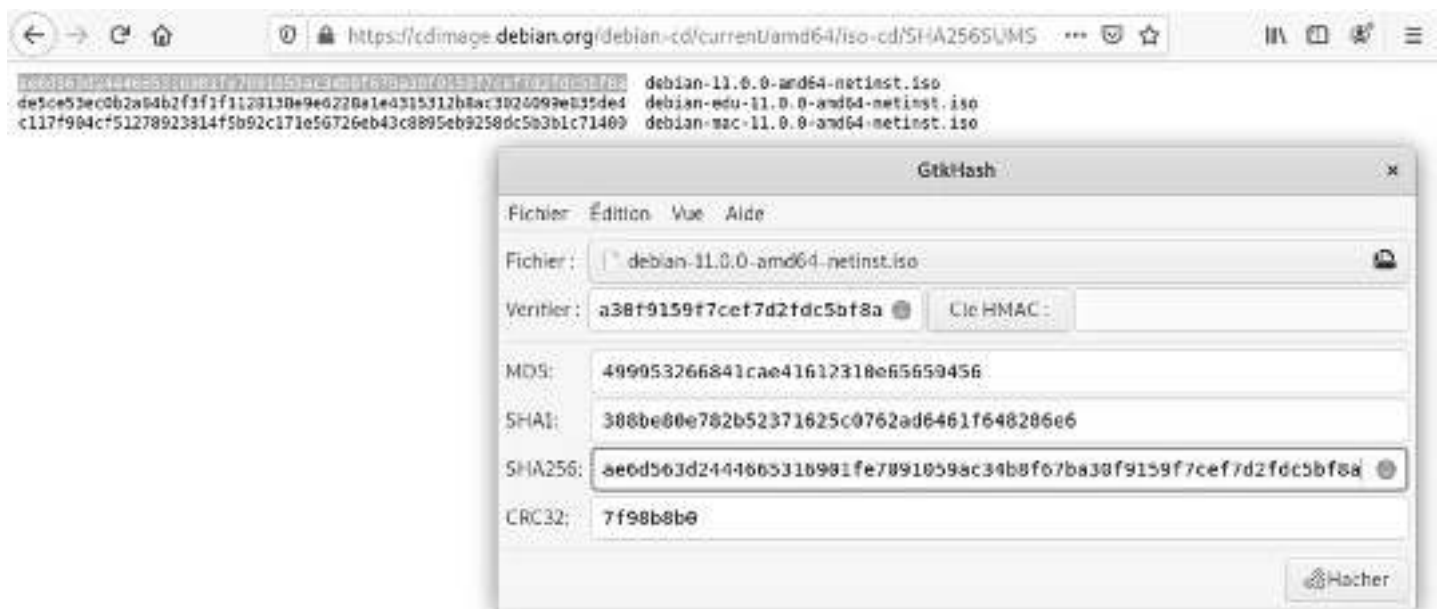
https://cdimage.debian.org/debian-cd/current/amd64/iso-cd/SHA256SUMS

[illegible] debian-11.0.0-amd64-netinst.iso
de5ce53ec0b2a84b2f3f1f1120130e9e6220a1e4315312b8ac3024099e835ded debian-edu-11.0.0-amd64-netinst.iso
c117f904cf51278923814f5b92c171e56726eb43c8895eb9258dc5b3b1c71400 debian-mac-11.0.0-amd64-netinst.iso

GtkHash

Fichier Édition Vue Aide

Fichier : debian-11.0.0-amd64-netinst.iso

Vérifier : a38f9159f7cef7d2fdc5bf8a

Clé HMAC :

MD5: 499953266841cae41612318e65659456

SHA1: 388be80e782b52371625c0762ad6461f648286e6

SHA256: ae6d563d2444665316981fe7891059ac34b8f67ba38f9159f7cef7d2fdc5bf8a

CRC32: 7f98b8b0

Hacher